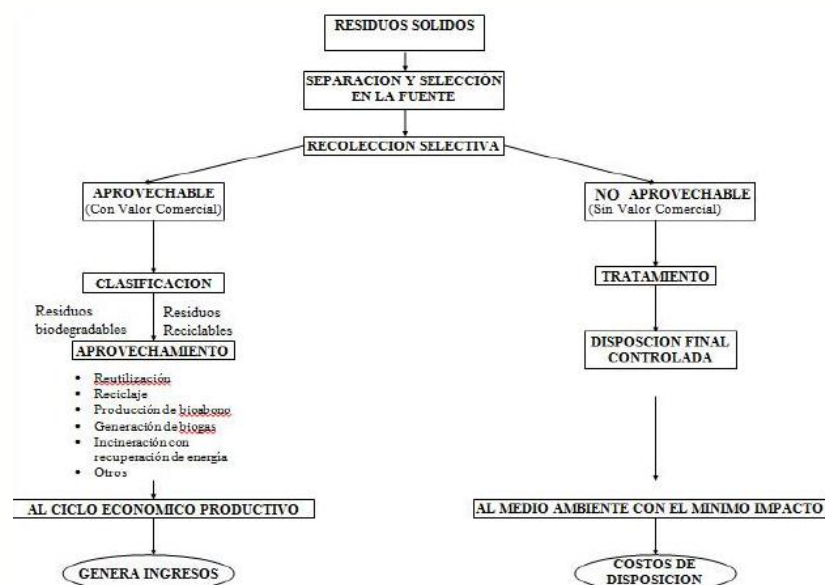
RESIDUOS SOLIDOS

SEPARACION Y SELECCIÓN EN LA FUENTE

RECOLECCION SELECTIVA

APROVECHABLE
(Con Valor Comercial)

CLASIFICACION

Residuos biodegradables

Residuos Reciclables

APROVECHAMIENTO

- Reutilización
- Reciclaje
- Producción de bioabono
- Generación de biogas
- Incineración con recuperación de energía
- Otros

AL CICLO ECONOMICO PRODUCTIVO

GENERA INGRESOS

NO APROVECHABLE
(Sin Valor Comercial)

TRATAMIENTO

DISPOSCION FINAL CONTROLADA

AL MEDIO AMBIENTE CON EL MINIMO IMPACTO

COSTOS DE DISPOSICION